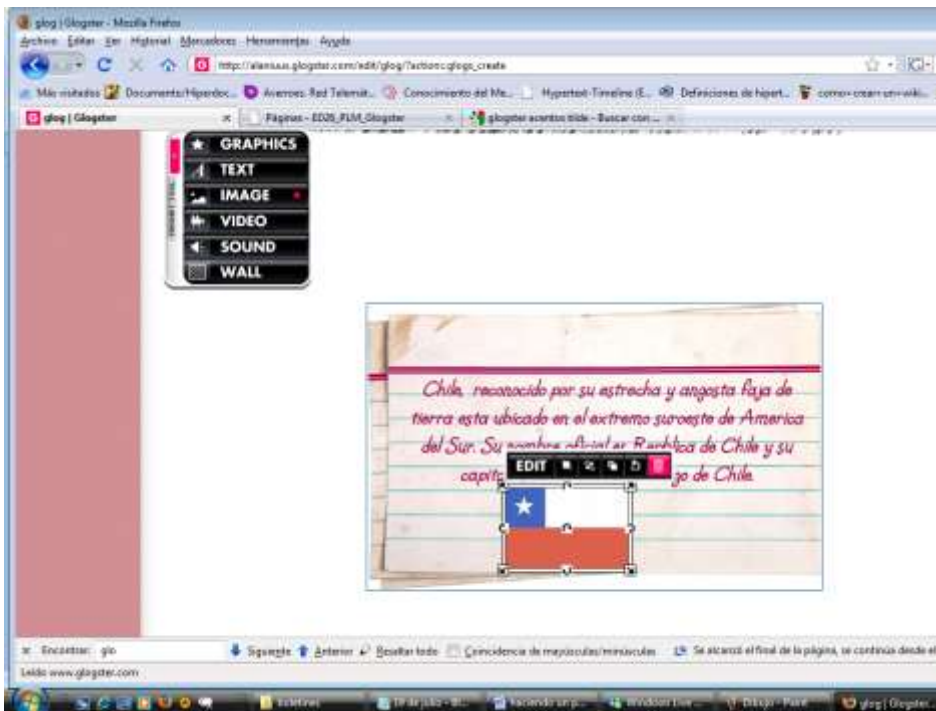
glog | Glogster - Mozilla Firefox
Archivo Editar Ver Historial Marcadores Herramientas Ayuda
http://alumnos.glogster.com/edit/glog/?action=glogs_create
Más visitados Documents/Hiperdoc... Avances: Red Telemát... Conocimiento del Me... Hypertext-Timeline (E... Definiciones de hipert... como-crear-un-wiki...
glog | Glogster × Páginas - ED05_PLM_Glogster × glogster acentos tilde - Buscar con ... ×

GRAPHICS
TEXT
IMAGE
VIDEO
SOUND
WALL

Chile, reconocido por su estrecha y angosta faja de tierra esta ubicado en el extremo suroeste de America del Sur. Su nombre oficial es Repblica de Chile y su capit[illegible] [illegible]go de Chile.

EDIT

× Encontrar: glo ⬇ Siguiente ⬆ Anterior Resaltar todo Coincidencia de mayúsculas/minúsculas Se alcanzó el final de la página, se continúa desde el
Leído www.glogster.com

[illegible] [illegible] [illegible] Windows Live ... Dibujo - Paint glog | Glogster